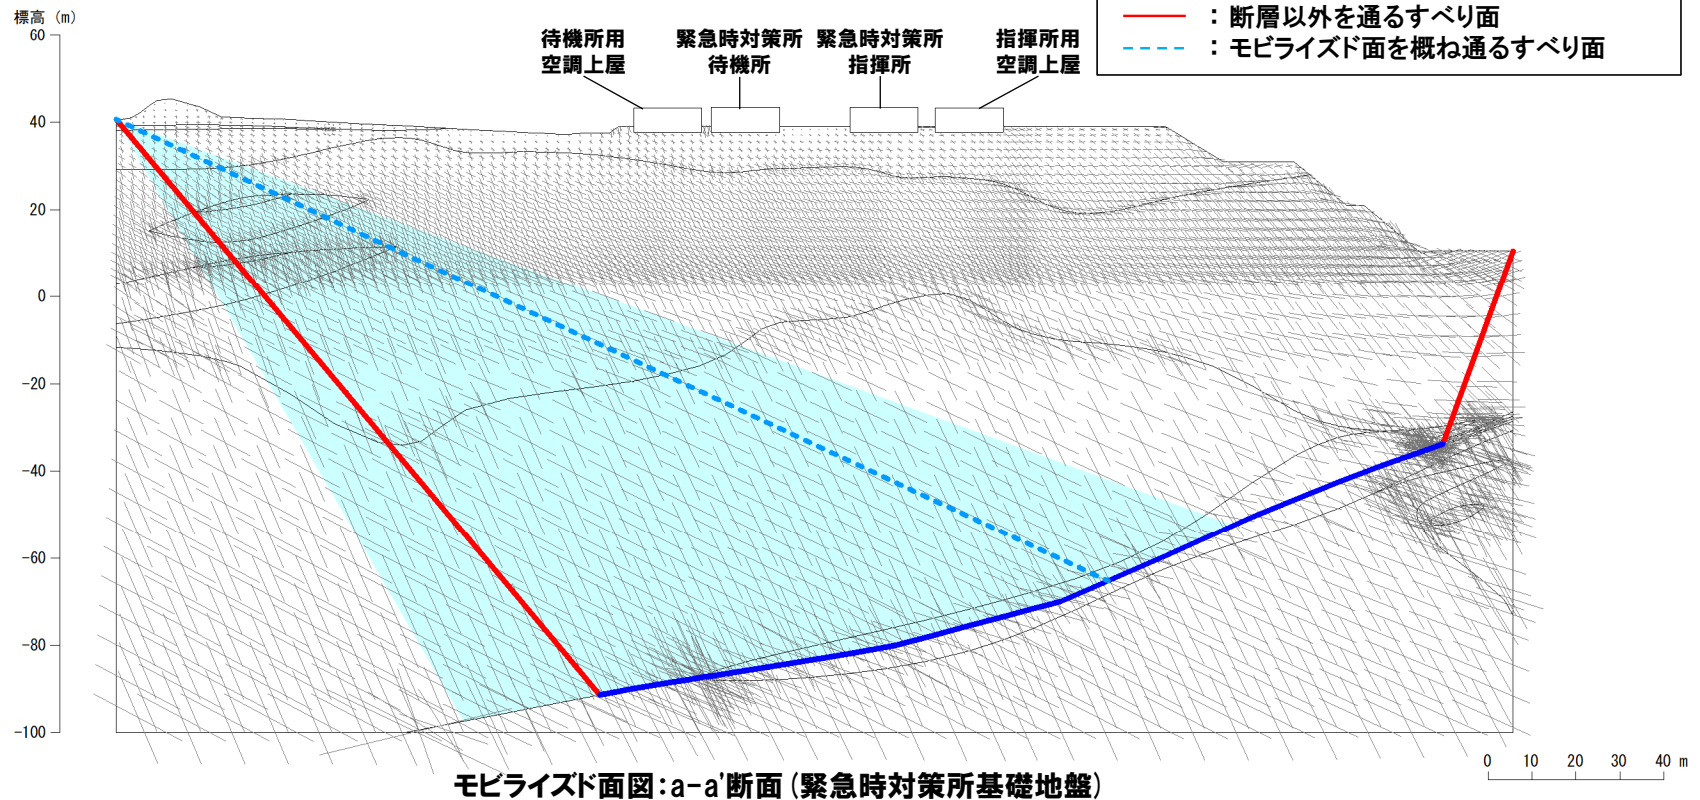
標高（m）
60
40
20
0
-20
-40
-60
-80
-100

待機所用
空調上屋

緊急時対策所
待機所

緊急時対策所
指揮所

指揮所用
空調上屋

：断層以外を通るすべり面
：モビライズド面を概ね通るすべり面

0 10 20 30 40 m

モビライズド面図：a-a'断面（緊急時対策所基礎地盤）